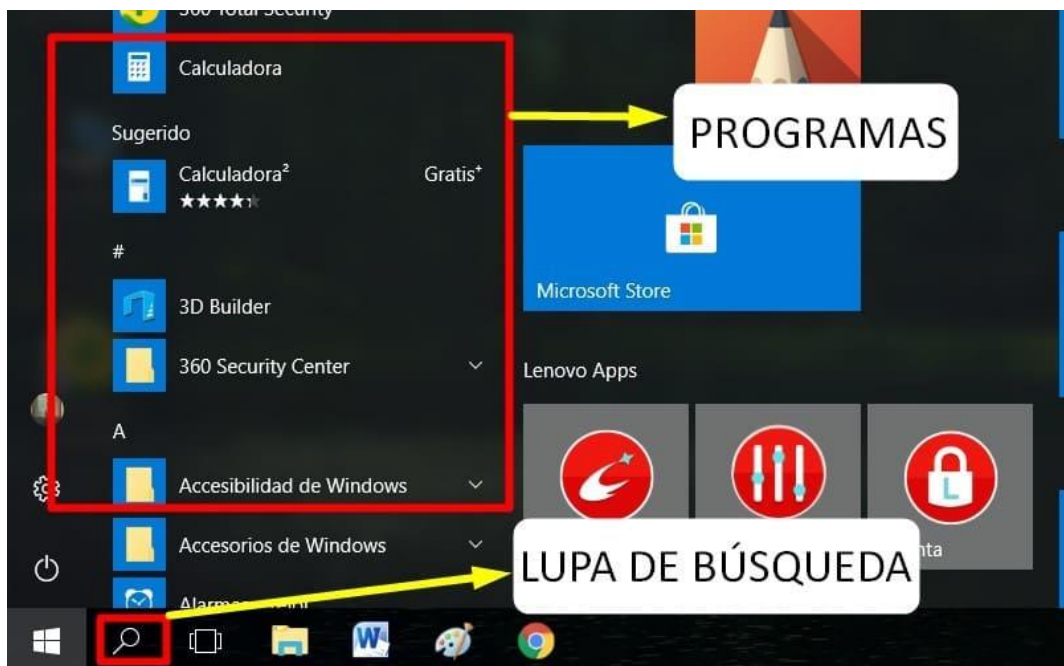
360 Total Security

Calculadora

Sugerido

Calculadora²

Gratis⁺

★★★★

#

3D Builder

360 Security Center

A

Accesibilidad de Windows

Accesorios de Windows

Alarmas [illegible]

PROGRAMAS

Microsoft Store

Lenovo Apps

LUPA DE BÚSQUEDA

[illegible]nta